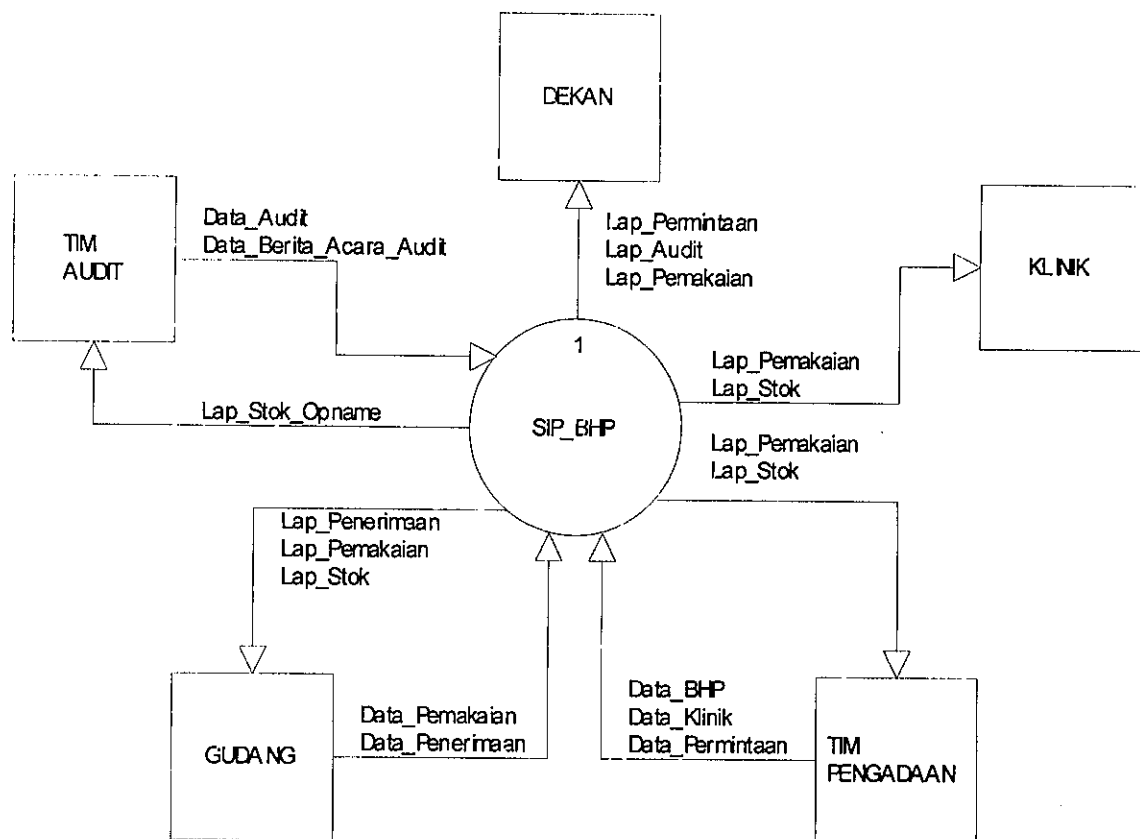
DEKAN

TIM AUDIT

Data_Audit
Data_Berita_Acara_Audit

Lap_Permintaan
Lap_Audit
Lap_Pemakaian

KLINIK

1

SIP_BHP

Lap_Pemakaian
Lap_Stok

Lap_Stok_Opname

Lap_Pemakaian
Lap_Stok

Lap_Penerimaan
Lap_Pemakaian
Lap_Stok

GUDANG

Data_Pemakaian
Data_Penerimaan

Data_BHP
Data_Klinik
Data_Permintaan

TIM PENGADAAN